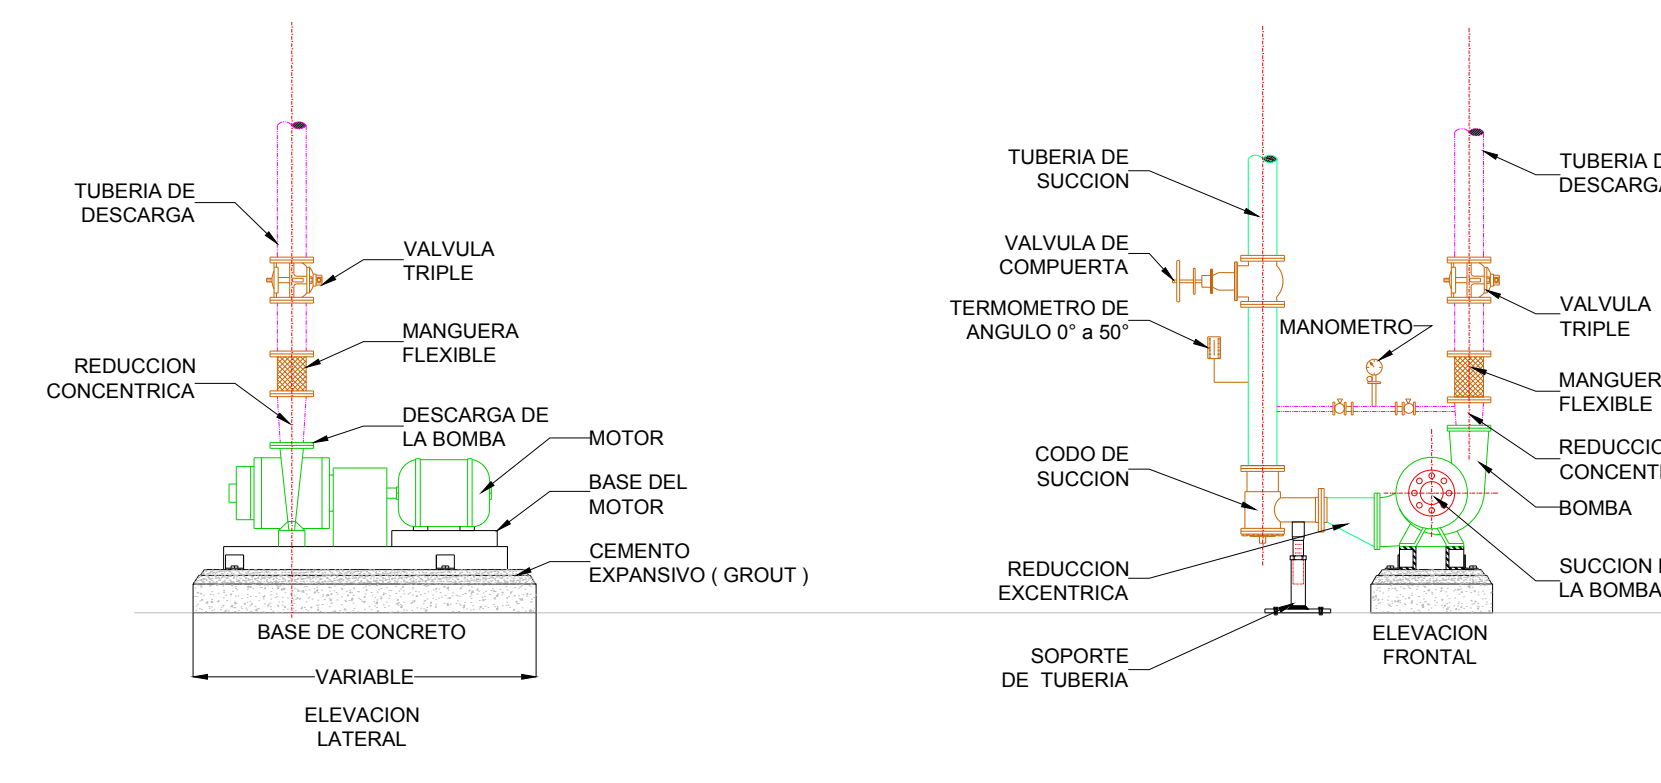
TUBERIA DE DESCARGA

VALVULA TRIPLE

MANGUERA FLEXIBLE

REDUCCION CONCENTRICA

DESCARGA DE LA BOMBA

MOTOR

BASE DEL MOTOR

CEMENTO EXPANSIVO ( GROUT )

BASE DE CONCRETO

VARIABLE

ELEVACION LATERAL

TUBERIA DE SUCCION

VALVULA DE COMPUERTA

TERMOMETRO DE ANGULO 0° a 50°

MANOMETRO

CODO DE SUCCION

REDUCCION EXCENTRICA

SOPORTE DE TUBERIA

ELEVACION FRONTAL

TUBERIA D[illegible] DESCARGA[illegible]

VALVULA TRIPLE

MANGUER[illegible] FLEXIBLE

REDUCCIO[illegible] CONCENT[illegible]

BOMBA

SUCCION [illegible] LA BOMBA